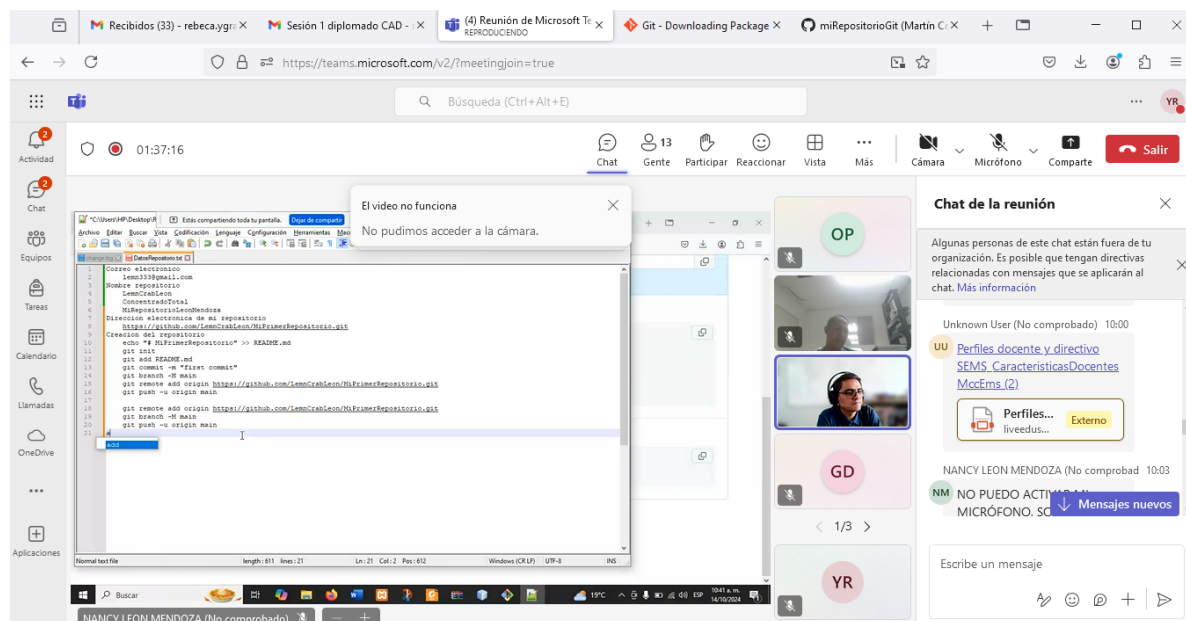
M Recibidos (33) - rebeca.ygra ×
M Sesión 1 diplomado CAD - ×
(4) Reunión de Microsoft Te REPRODUCIENDO ×
Git - Downloading Package ×
miRepositorioGit (Martín C ×

https://teams.microsoft.com/v2/?meetingjoin=true

Búsqueda (Ctrl+Alt+E)
YR

Actividad
Chat
Equipos
Tareas
Calendario
Llamadas
OneDrive
Aplicaciones

01:37:16

Chat
13 Gente
Participar
Reaccionar
Vista
Más
Cámara
Micrófono
Compartir
Salir

El video no funciona
No pudimos acceder a la cámara.

*C:\Users\HP\Desktop\R
Estás compartiendo toda tu pantalla.
Dejar de compartir
Archivo Editar Buscar Vista Codificación Lenguaje Configuración Herramientas Macro
change.log
DatosRepositorio.txt

1 Correo electronico
2 lemn333@gmail.com
3 Nombre repositorio
4 LemnCrabLeon
5 ConcentradoTotal
6 MiRepositorioLeonMendoza
7 Direccion electronica de mi repositorio
8 https://github.com/LemnCrabLeon/MiPrimerRepositorio.git
9 Creacion del repositorio
10 echo "# MiPrimerRepositorio" >> README.md
11 git init
12 git add README.md
13 git commit -m "first commit"
14 git branch -M main
15 git remote add origin https://github.com/LemnCrabLeon/MiPrimerRepositorio.git
16 git push -u origin main
17
18 git remote add origin https://github.com/LemnCrabLeon/MiPrimerRepositorio.git
19 git branch -M main
20 git push -u origin main
21 a
add

Normal text file
length : 611 lines : 21
Ln : 21 Col : 2 Pos : 612
Windows (CR LF) UTF-8 INS

Buscar
19°C ESP 10:41 a. m. 14/10/2024

NANCY LEON MENDOZA (No comprobado)

OP
GD
1/3
YR

Chat de la reunión
Algunas personas de este chat están fuera de tu organización. Es posible que tengan directivas relacionadas con mensajes que se aplicarán al chat. Más información

Unknown User (No comprobado) 10:00
UU
Perfiles docente y directivo SEMS_CaracteristicasDocentes MccEms (2)
Perfiles...
liveedus...
Externo

NANCY LEON MENDOZA (No comprobad 10:03
NM
NO PUEDO ACTIV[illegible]
MICRÓFONO. SO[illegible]
Mensajes nuevos

Escribe un mensaje